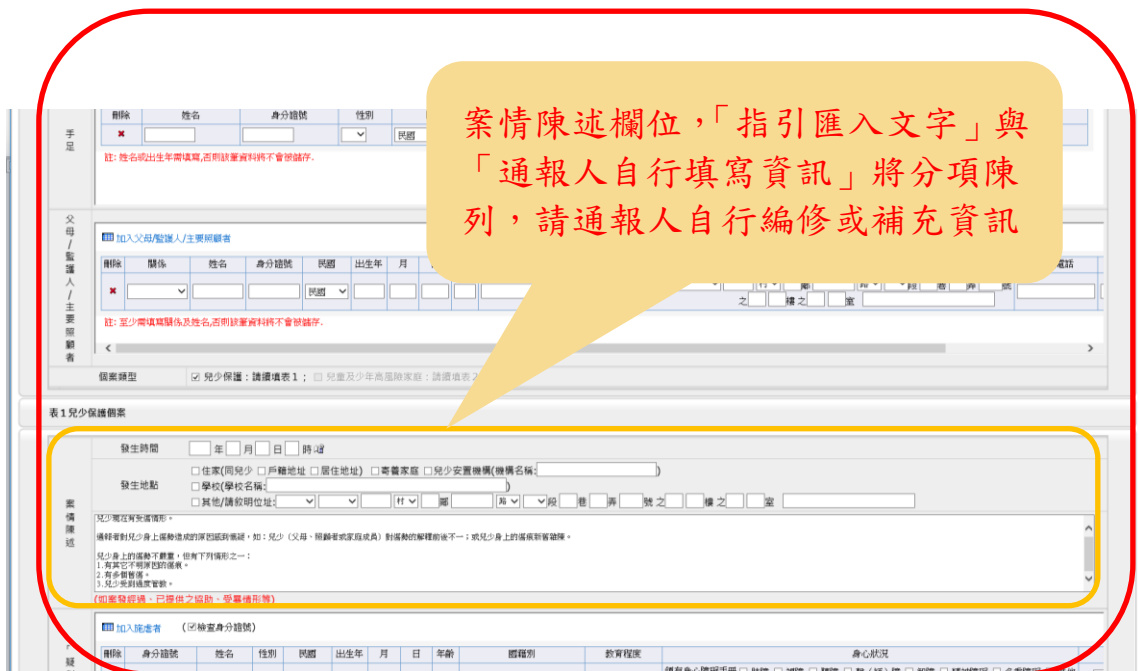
案情陳述欄位,「指引匯入文字」與「通報人自行填寫資訊」將分項陳列,請通報人自行編修或補充資訊

手足

| 刪除 | 姓名 | 身分證號 | 性別 |
|---|---|---|---|
| ✖ | | | 民國 |

註: 姓名或出生年需填寫,否則該筆資料將不會被儲存.

父母/監護人/主要照顧者

加入父母/監護人/主要照顧者

| 刪除 | 關係 | 姓名 | 身分證號 | 民國 | 出生年 | 月 | 電話 |
|---|---|---|---|---|---|---|---|
| ✖ | | | | 民國 | | | |

鄰 路 段 巷 弄 號 之 樓 之 室

註: 至少需填寫關係及姓名,否則該筆資料將不會被儲存.

個案類型 ☑兒少保護:請續填表1; ☐兒童及少年高風險家庭:請續填表2

表1兒少保護個案

案情陳述

發生時間 年 月 日 時 這

發生地點 ☐住家(同兒少 ☐戶籍地址 ☐居住地址) ☐寄養家庭 ☐兒少安置機構(機構名稱: )
☐學校(學校名稱: )
☐其他/請敘明位址: 村 鄰 路 段 巷 弄 號 之 樓 之 室

兒少現在有受傷情形。

通報者對兒少身上傷勢造成的原因感到懷疑,如:兒少(父母、照顧者或家庭成員)對傷勢的解釋前後不一;或兒少身上的傷痕新舊雜陳。

兒少身上的傷勢不嚴重,但有下列情形之一:
1.有其它不明原因的傷痕。
2.有多個傷痕。
3.兒少受到過度管教。

(如案發經過、已提供之協助、受暴情形等)

加入施虐者 (☑檢查身分證號)

| 刪除 | 身分證號 | 姓名 | 性別 | 民國 | 出生年 | 月 | 日 | 年齡 | 國籍別 | 教育程度 | 身心狀況 |
|---|---|---|---|---|---|---|---|---|---|---|---|